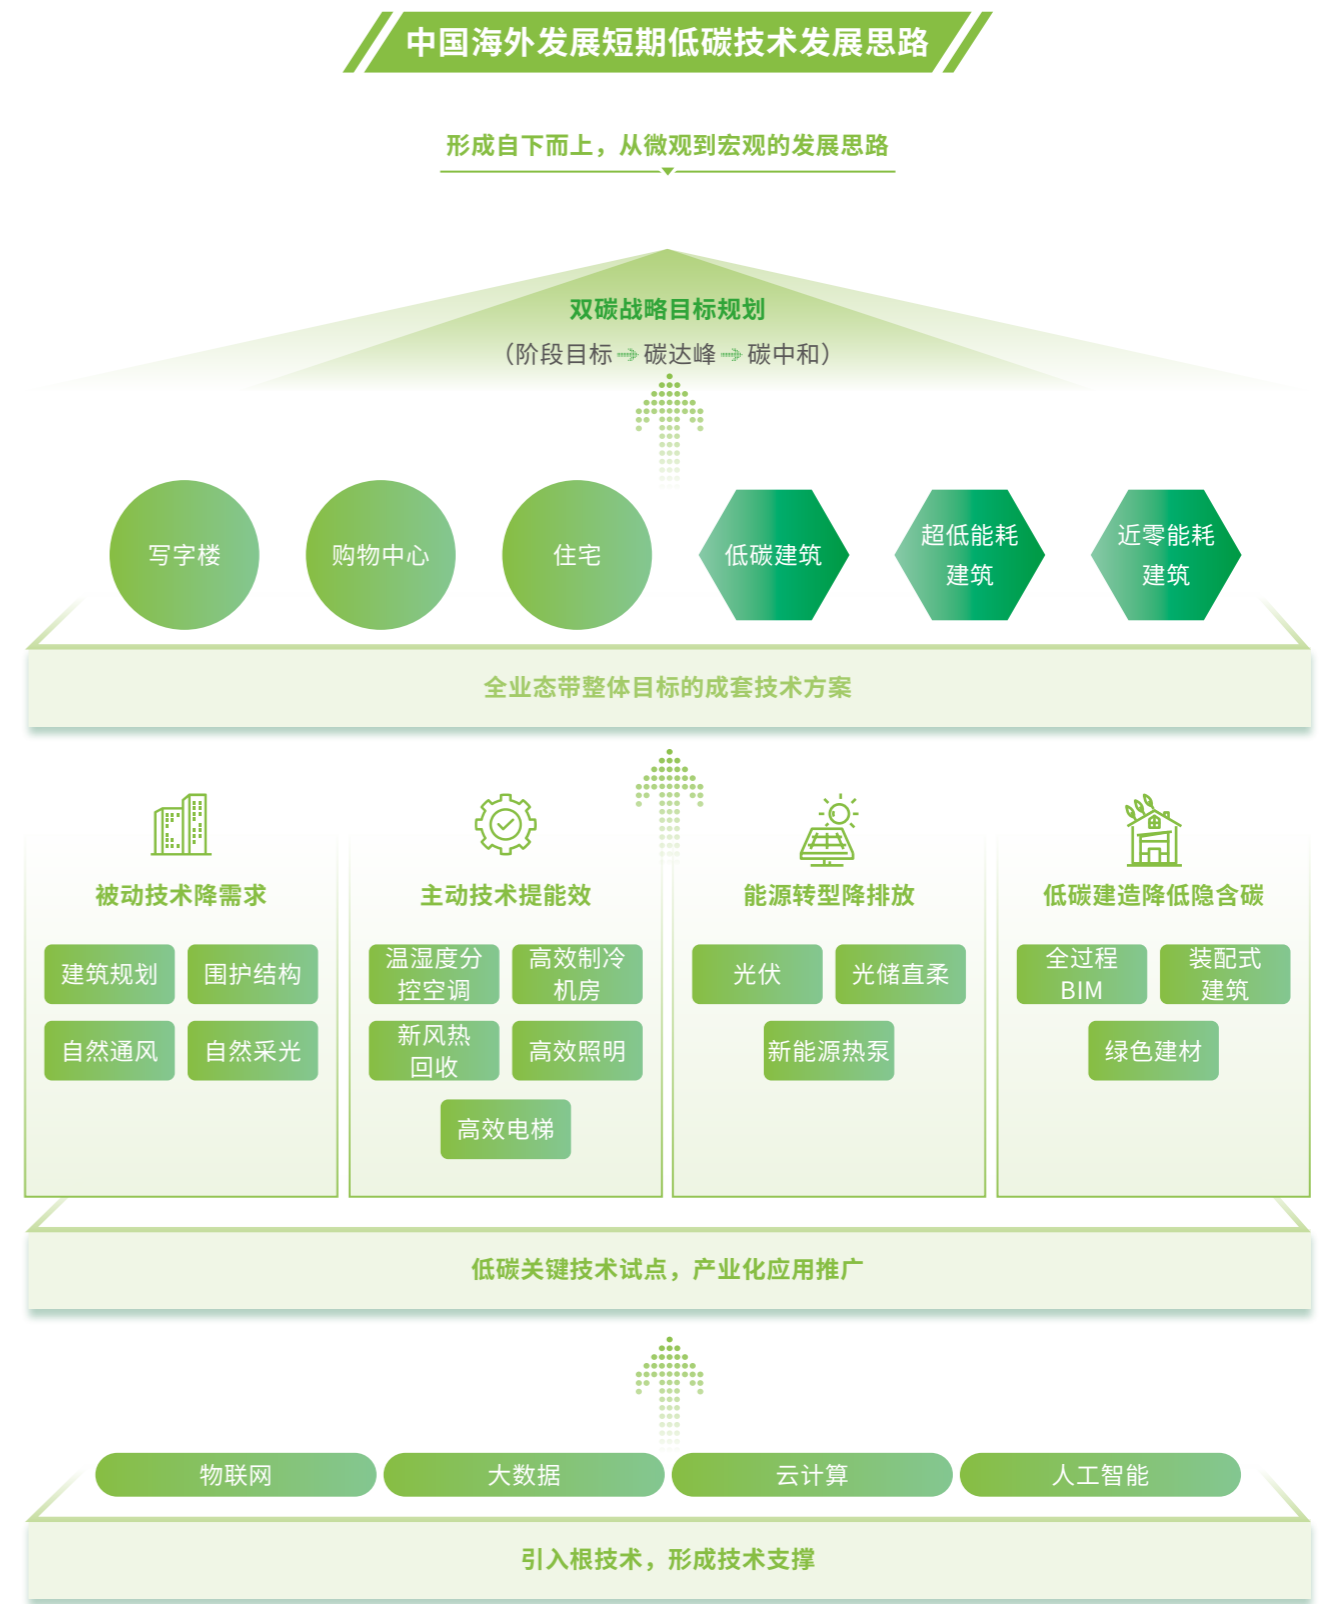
中国海外发展短期低碳技术发展思路

形成自下而上，从微观到宏观的发展思路

双碳战略目标规划
（阶段目标 → 碳达峰 → 碳中和）

写字楼
购物中心
住宅
低碳建筑
超低能耗建筑
近零能耗建筑

全业态带整体目标的成套技术方案

被动技术降需求
建筑规划
围护结构
自然通风
自然采光

主动技术提能效
温湿度分控空调
高效制冷机房
新风热回收
高效照明
高效电梯

能源转型降排放
光伏
光储直柔
新能源热泵

低碳建造降低隐含碳
全过程BIM
装配式建筑
绿色建材

低碳关键技术试点，产业化应用推广

物联网
大数据
云计算
人工智能

引入根技术，形成技术支撑